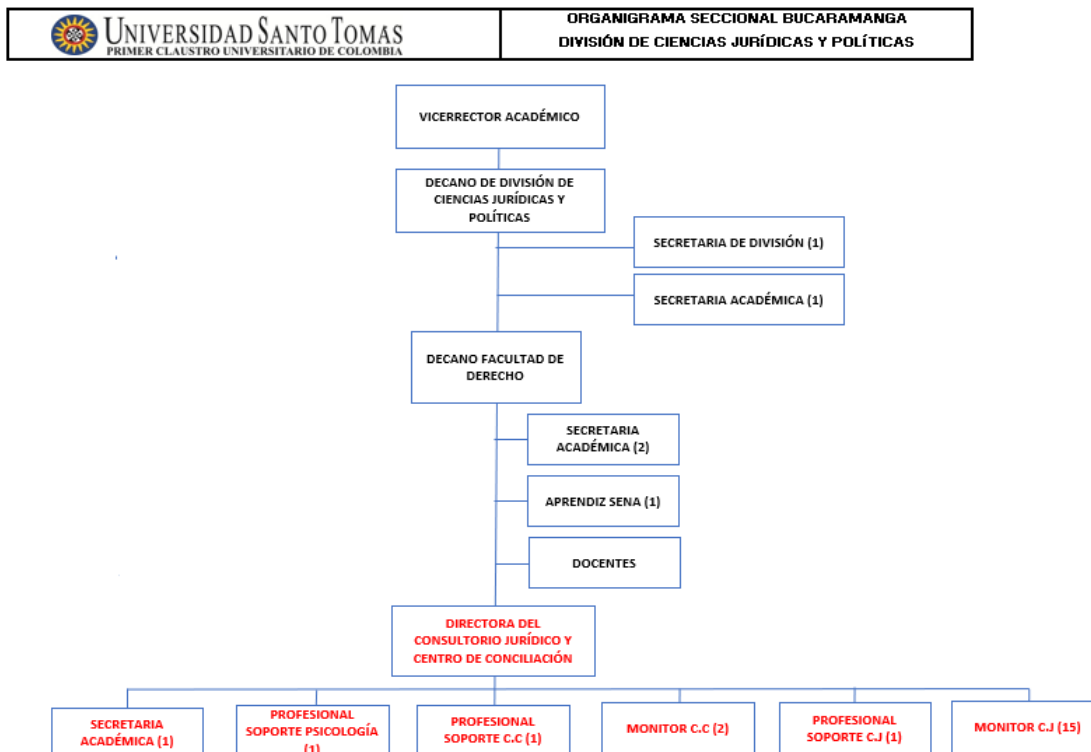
UNIVERSIDAD SANTO TOMAS
PRIMER CLAUSTRO UNIVERSITARIO DE COLOMBIA

ORGANIGRAMA SECCIONAL BUCARAMANGA
DIVISIÓN DE CIENCIAS JURÍDICAS Y POLÍTICAS

VICERRECTOR ACADÉMICO

DECANO DE DIVISIÓN DE CIENCIAS JURÍDICAS Y POLÍTICAS

SECRETARIA DE DIVISIÓN (1)

SECRETARIA ACADÉMICA (1)

DECANO FACULTAD DE DERECHO

SECRETARIA ACADÉMICA (2)

APRENDIZ SENA (1)

DOCENTES

DIRECTORA DEL CONSULTORIO JURÍDICO Y CENTRO DE CONCILIACIÓN

SECRETARIA ACADÉMICA (1)

PROFESIONAL SOPORTE PSICOLOGÍA (1)

PROFESIONAL SOPORTE C.C (1)

MONITOR C.C (2)

PROFESIONAL SOPORTE C.J (1)

MONITOR C.J (15)